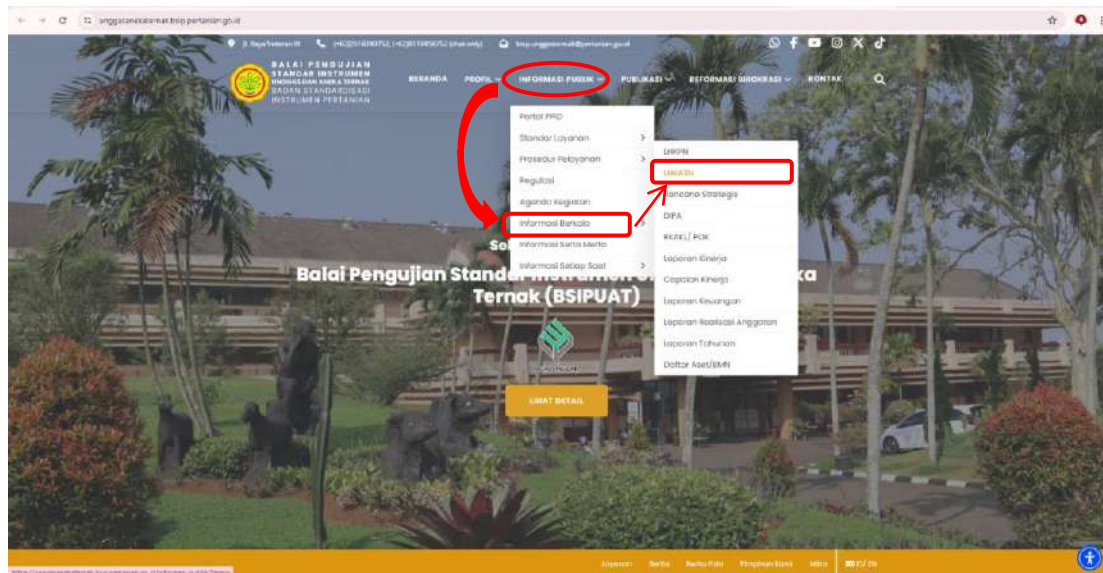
unggasanekaternak.bsip.pertanian.go.id

Jl. Raya Veteran III (+62)2518310752, (+62)8119856752 (chat only) bsip.unggasanekaternak@pertanian.go.id

BALAI PENGUJIAN STANDAR INSTRUMEN UNGGAS DAN ANEKA TERNAK BADAN STANDARDISASI INSTRUMEN PERTANIAN

BERANDA PROFIL INFORMASI PUBLIK PUBLIKASI REFORMASI BIROKRASI KONTAK

Portal PPID
Standar Layanan
Prosedur Pelayanan
Regulasi
Agenda Kegiatan
Informasi Berkala
Informasi Serta Merta
Informasi Setiap Saat

LHKPN
LHKASN
Rencana Strategis
DIPA
RKAKL/ POK
Laporan Kinerja
Capaian Kinerja
Laporan Keuangan
Laporan Realisasi Anggaran
Laporan Tahunan
Daftar Aset/BMN

So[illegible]

Balai Pengujian Standar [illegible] ka Ternak (BSIPUAT)

LIHAT DETAIL

Layanan Berita Berita Foto Pengaduan Kami Mitra ID / EN